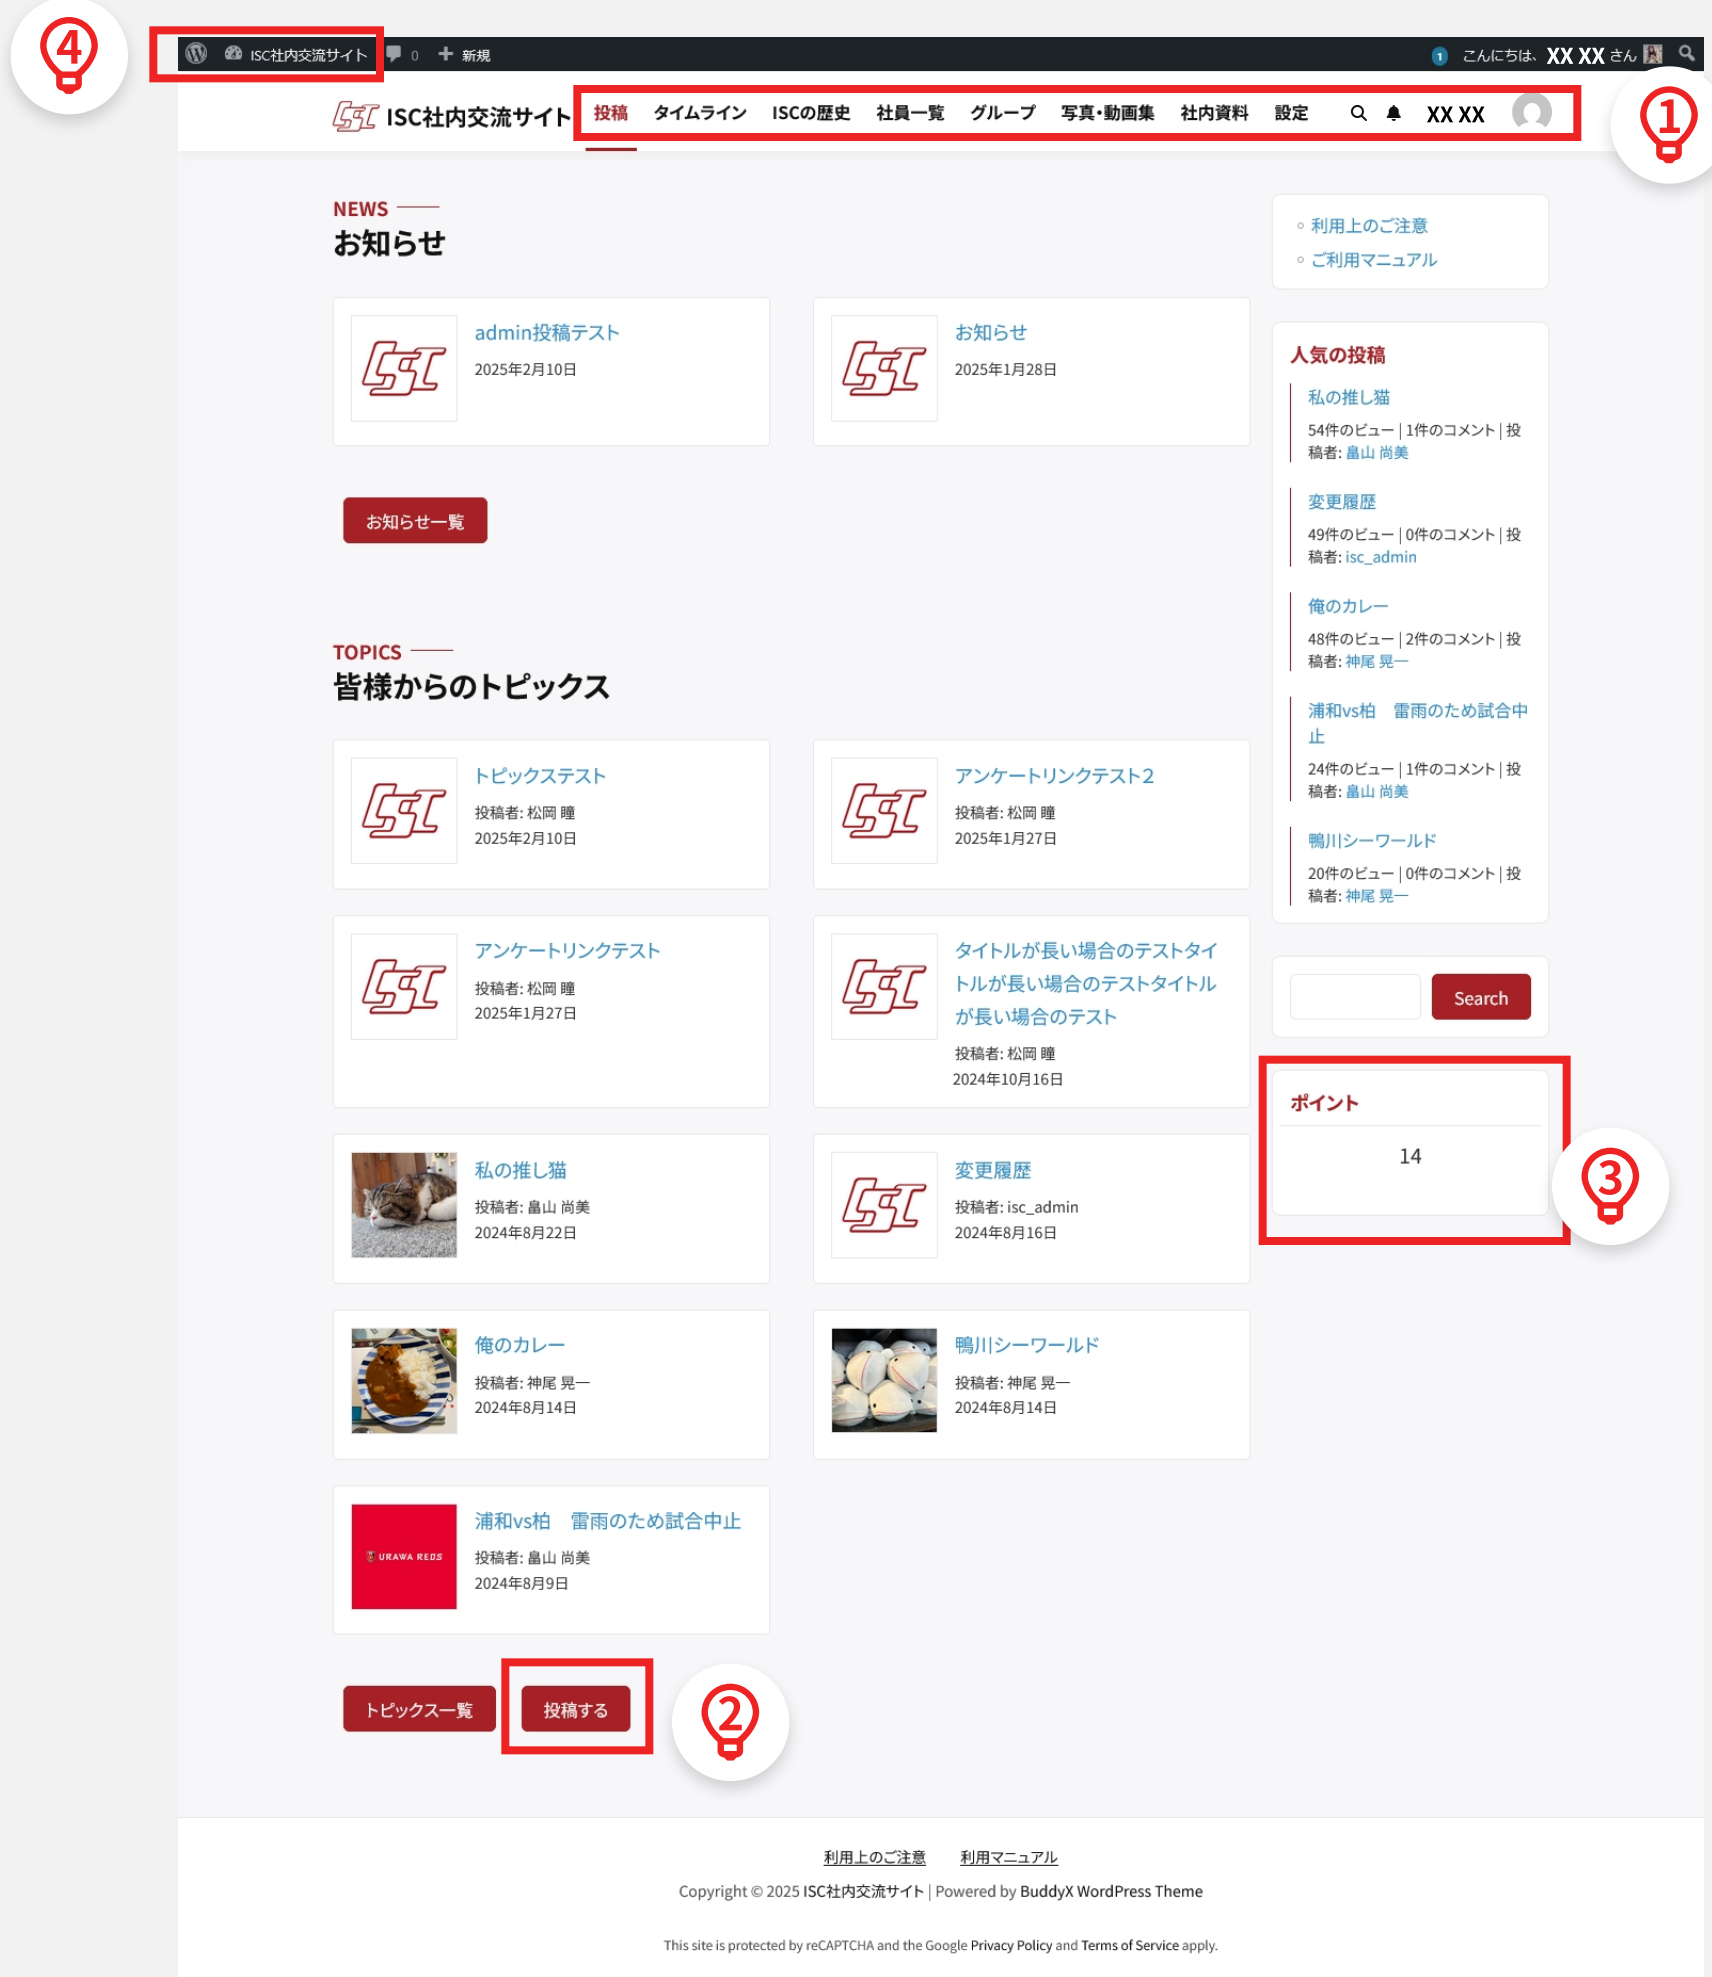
④

ISC社内交流サイト 0 新規

1 こんにちは、XX XX さん

ISC社内交流サイト

投稿 タイムライン ISCの歴史 社員一覧 グループ 写真・動画集 社内資料 設定 XX XX

①

NEWS
お知らせ

admin投稿テスト
2025年2月10日

お知らせ
2025年1月28日

お知らせ一覧

TOPICS
皆様からのトピックス

トピックステスト
投稿者: 松岡 瞳
2025年2月10日

アンケートリンクテスト2
投稿者: 松岡 瞳
2025年1月27日

アンケートリンクテスト
投稿者: 松岡 瞳
2025年1月27日

タイトルが長い場合のテストタイトルが長い場合のテストタイトルが長い場合のテスト
投稿者: 松岡 瞳
2024年10月16日

私の推し猫
投稿者: 畠山 尚美
2024年8月22日

変更履歴
投稿者: isc_admin
2024年8月16日

俺のカレー
投稿者: 神尾 晃一
2024年8月14日

鴨川シーワールド
投稿者: 神尾 晃一
2024年8月14日

URAWA REDS
浦和vs柏 雷雨のため試合中止
投稿者: 畠山 尚美
2024年8月9日

トピックス一覧 投稿する

②

利用上のご注意
ご利用マニュアル

人気の投稿

私の推し猫
54件のビュー | 1件のコメント | 投稿者: 畠山 尚美

変更履歴
49件のビュー | 0件のコメント | 投稿者: isc_admin

俺のカレー
48件のビュー | 2件のコメント | 投稿者: 神尾 晃一

浦和vs柏 雷雨のため試合中止
24件のビュー | 1件のコメント | 投稿者: 畠山 尚美

鴨川シーワールド
20件のビュー | 0件のコメント | 投稿者: 神尾 晃一

Search

ポイント
14

③

利用上のご注意 利用マニュアル

Copyright © 2025 ISC社内交流サイト | Powered by BuddyX WordPress Theme

This site is protected by reCAPTCHA and the Google Privacy Policy and Terms of Service apply.